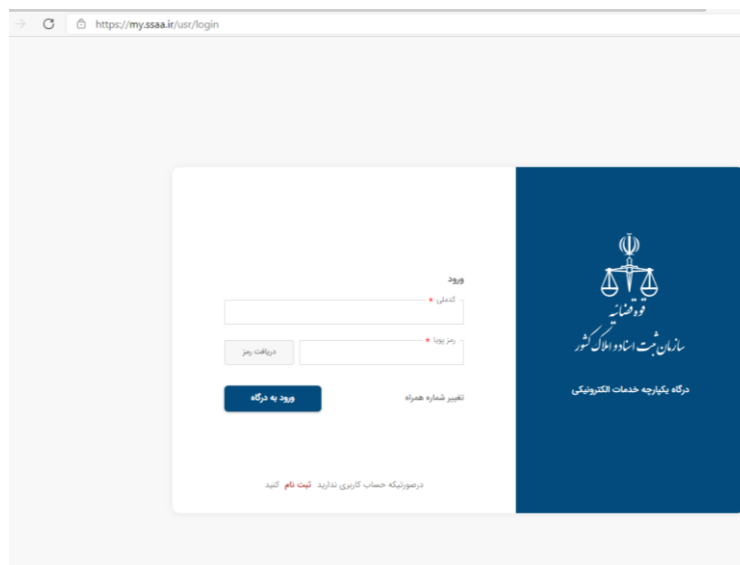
https://my.ssaa.ir/usr/login

ورود

کدملی *

رمز پویا *

دریافت رمز

تغییر شماره همراه

ورود به درگاه

درصورتیکه حساب کاربری ندارید ثبت نام کنید

قوه قضائیه

سازمان ثبت اسناد و املاک کشور

درگاه یکپارچه خدمات الکترونیکی